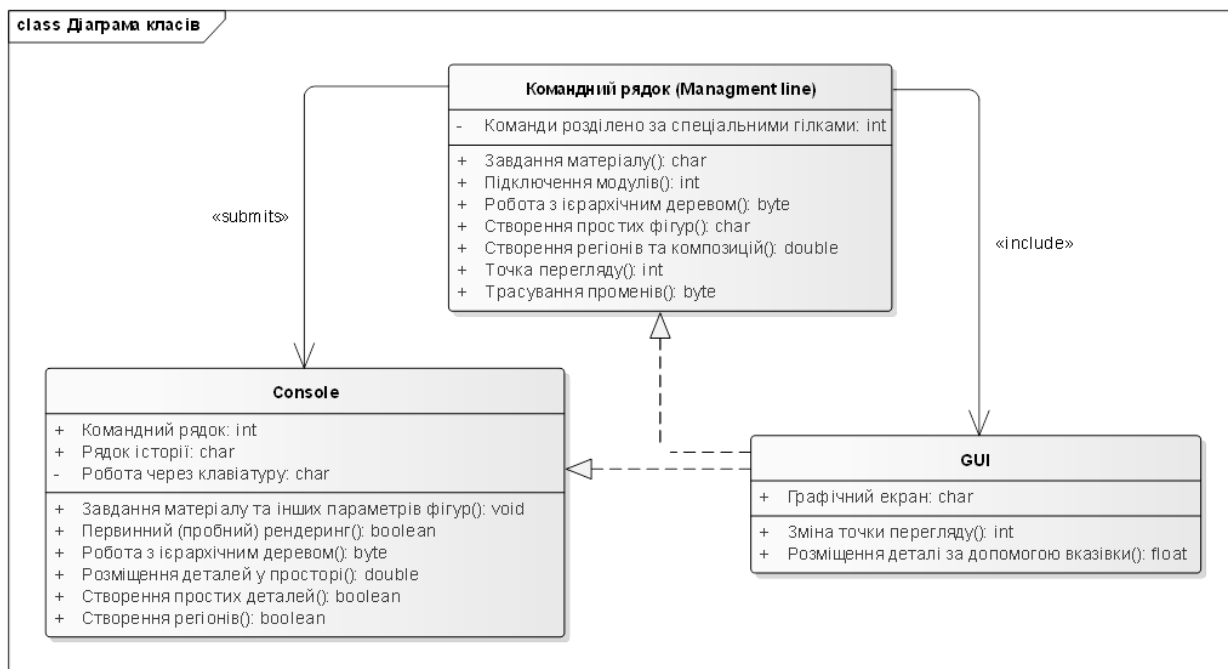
class Діаграма класів

Командний рядок (Managment line)

- Команди розділено за спеціальними гілками: int

+ Завдання матеріалу(): char
+ Підключення модулів(): int
+ Робота з ієрархічним деревом(): byte
+ Створення простих фігур(): char
+ Створення регіонів та композицій(): double
+ Точка перегляду(): int
+ Трасування променів(): byte

«submits»

«include»

Console

+ Командний рядок: int
+ Рядок історії: char
- Робота через клавіатуру: char

+ Завдання матеріалу та інших параметрів фігур(): void
+ Первинний (пробний) рендеринг(): boolean
+ Робота з ієрархічним деревом(): byte
+ Розміщення деталей у просторі(): double
+ Створення простих деталей(): boolean
+ Створення регіонів(): boolean

GUI

+ Графічний екран: char

+ Зміна точки перегляду(): int
+ Розміщення деталі за допомогою вказівки(): float